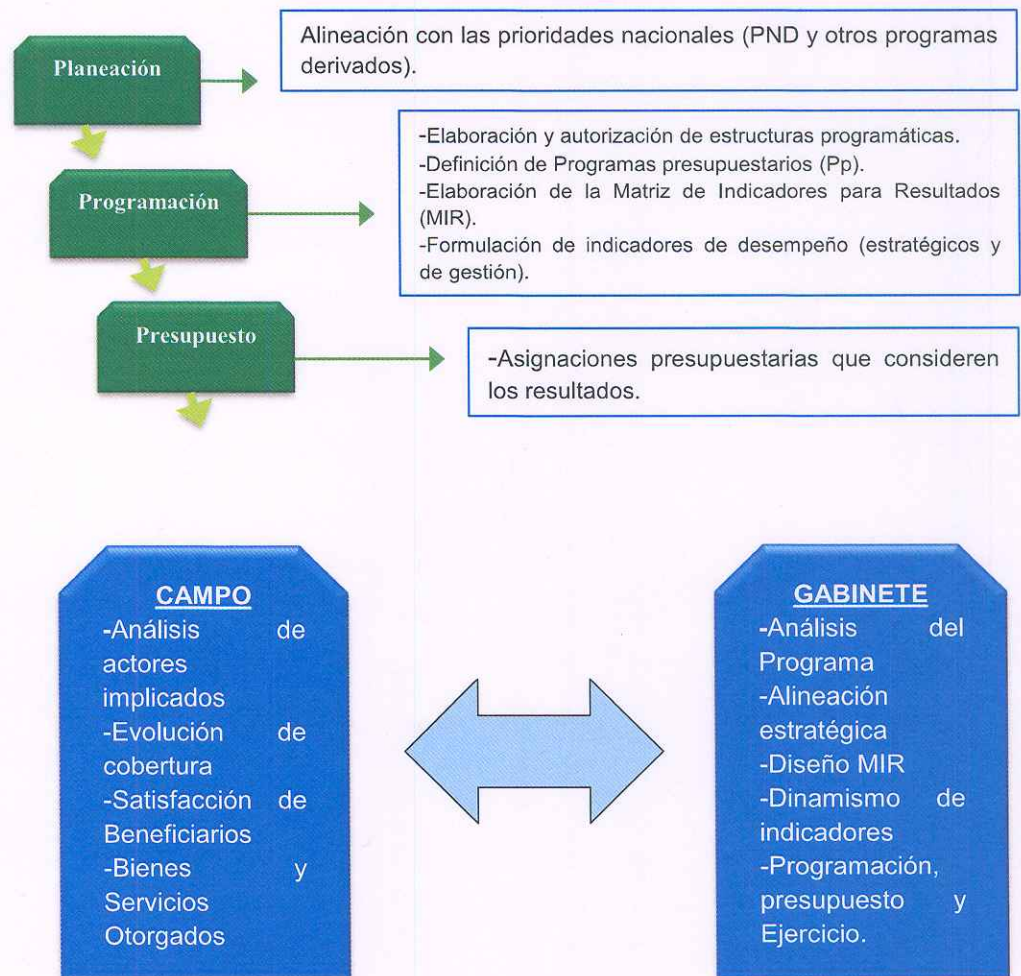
Planeación

Alineación con las prioridades nacionales (PND y otros programas derivados).

Programación

-Elaboración y autorización de estructuras programáticas.
-Definición de Programas presupuestarios (Pp).
-Elaboración de la Matriz de Indicadores para Resultados (MIR).
-Formulación de indicadores de desempeño (estratégicos y de gestión).

Presupuesto

-Asignaciones presupuestarias que consideren los resultados.

CAMPO
-Análisis de actores implicados
-Evolución de cobertura
-Satisfacción de Beneficiarios
-Bienes y Servicios Otorgados

GABINETE
-Análisis del Programa
-Alineación estratégica
-Diseño MIR
-Dinamismo de indicadores
-Programación, presupuesto y Ejercicio.